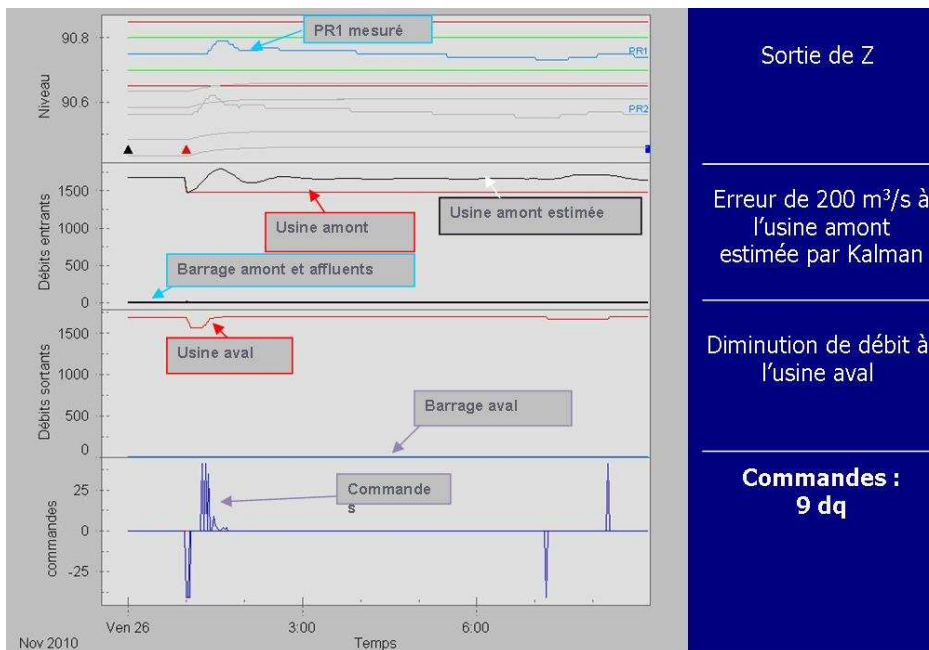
PR1 mesuré

90.8

PR1

90.6

PR2

Niveau

1500

1000

500

0

Débits entrants

Usine amont

Usine amont estimée

Barrage amont et affluents

1500

1000

500

0

Débits sortants

Usine aval

Barrage aval

25

0

-25

commandes

Commande s

Ven 26

3:00

6:00

Nov 2010

Temps

Sortie de Z

Erreur de 200 m³/s à l'usine amont estimée par Kalman

Diminution de débit à l'usine aval

**Commandes : 9 dq**